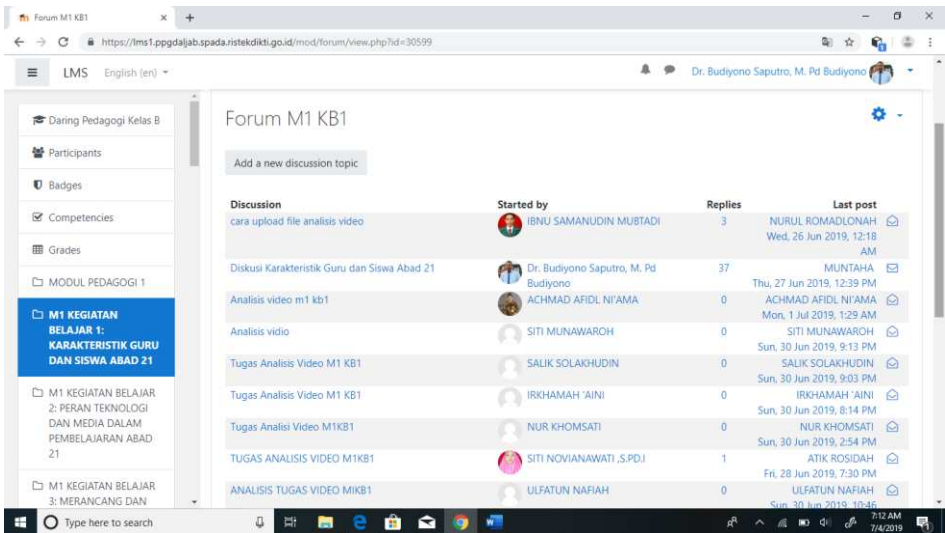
Forum M1 KB1

https://lms1.ppgdaljab.spada.ristekdikti.go.id/mod/forum/view.php?id=30599

LMS English (en)

Dr. Budiyono Saputro, M. Pd Budiyono

Daring Pedagogi Kelas B
Participants
Badges
Competencies
Grades
MODUL PEDAGOGI 1
M1 KEGIATAN BELAJAR 1: KARAKTERISTIK GURU DAN SISWA ABAD 21
M1 KEGIATAN BELAJAR 2: PERAN TEKNOLOGI DAN MEDIA DALAM PEMBELAJARAN ABAD 21
M1 KEGIATAN BELAJAR 3: MERANCANG DAN

Forum M1 KB1

Add a new discussion topic

| Discussion | Started by | Replies | Last post |
|---|---|---|---|
| cara upload file analisis video | IBNU SAMANUDIN MUBTADI | 3 | NURUL ROMADLONAH Wed, 26 Jun 2019, 12:18 AM |
| Diskusi Karakteristik Guru dan Siswa Abad 21 | Dr. Budiyono Saputro, M. Pd Budiyono | 37 | MUNTAHA Thu, 27 Jun 2019, 12:39 PM |
| Analisis video m1 kb1 | ACHMAD AFIDL NI'AMA | 0 | ACHMAD AFIDL NI'AMA Mon, 1 Jul 2019, 1:29 AM |
| Analisis vidio | SITI MUNAWAROH | 0 | SITI MUNAWAROH Sun, 30 Jun 2019, 9:13 PM |
| Tugas Analisis Video M1 KB1 | SALIK SOLAKHUDIN | 0 | SALIK SOLAKHUDIN Sun, 30 Jun 2019, 9:03 PM |
| Tugas Analisis Video M1 KB1 | IRKHAMAH 'AINI | 0 | IRKHAMAH 'AINI Sun, 30 Jun 2019, 8:14 PM |
| Tugas Analisi Video M1KB1 | NUR KHOMSATI | 0 | NUR KHOMSATI Sun, 30 Jun 2019, 2:54 PM |
| TUGAS ANALISIS VIDEO M1KB1 | SITI NOVIANAWATI ,S.PD.I | 1 | ATIK ROSIDAH Fri, 28 Jun 2019, 7:30 PM |
| ANALISIS TUGAS VIDEO MIKB1 | ULFATUN NAFIAH | 0 | ULFATUN NAFIAH Sun, 30 Jun 2019, 10:46 |

Type here to search

7:12 AM
7/4/2019